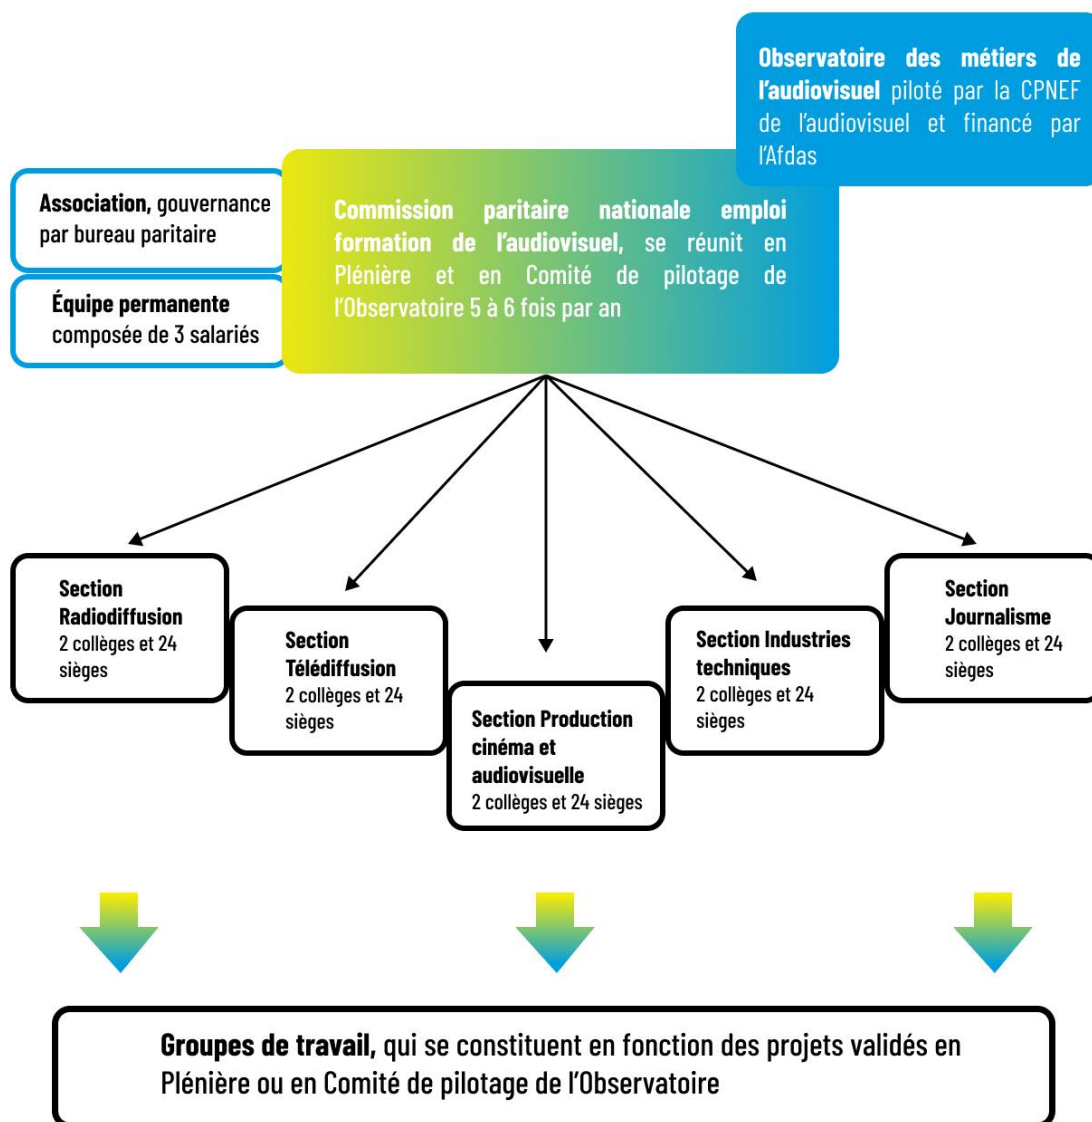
Observatoire des métiers de l'audiovisuel piloté par la CPNEF de l'audiovisuel et financé par l'Afdas

Association, gouvernance par bureau paritaire

Équipe permanente composée de 3 salariés

Commission paritaire nationale emploi formation de l'audiovisuel, se réunit en Plénière et en Comité de pilotage de l'Observatoire 5 à 6 fois par an

Section Radiodiffusion
2 collèges et 24 sièges

Section Télédiffusion
2 collèges et 24 sièges

Section Production cinéma et audiovisuelle
2 collèges et 24 sièges

Section Industries techniques
2 collèges et 24 sièges

Section Journalisme
2 collèges et 24 sièges

Groupes de travail, qui se constituent en fonction des projets validés en Plénière ou en Comité de pilotage de l'Observatoire